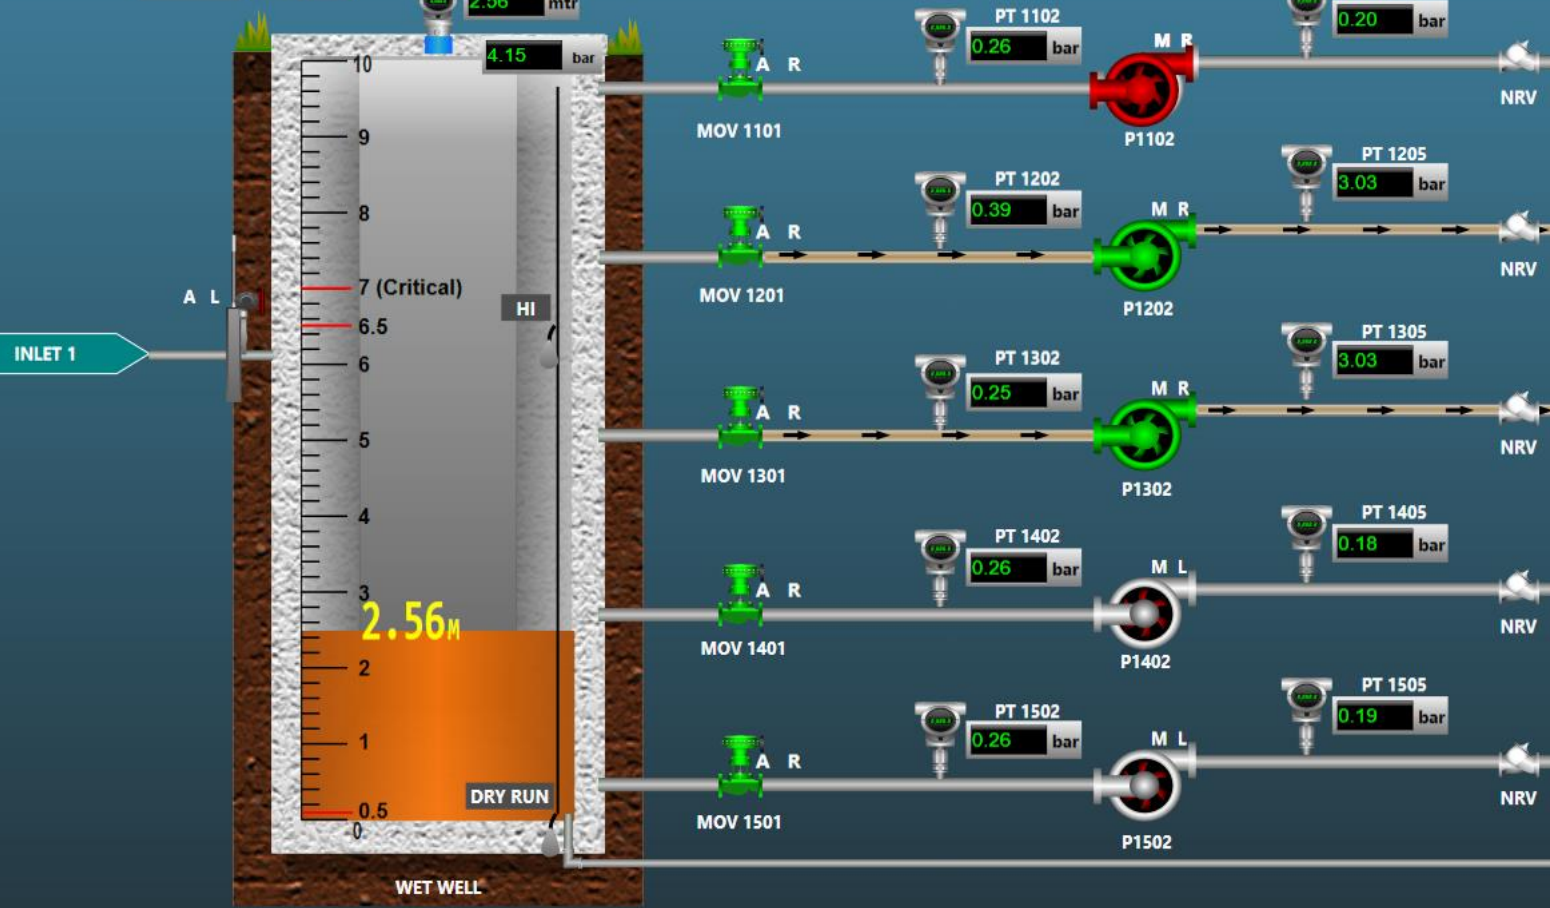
2.56 mtr

4.15 bar

10
9
8
7 (Critical)
6.5
6
5
4
3
2.56M
2
1
0.5
0

HI

DRY RUN

WET WELL

A L

INLET 1

A R
MOV 1101

PT 1102
0.26 bar

M R
P1102

0.20 bar

NRV

A R
MOV 1201

PT 1202
0.39 bar

M R
P1202

PT 1205
3.03 bar

NRV

A R
MOV 1301

PT 1302
0.25 bar

M R
P1302

PT 1305
3.03 bar

NRV

A R
MOV 1401

PT 1402
0.26 bar

M L
P1402

PT 1405
0.18 bar

NRV

A R
MOV 1501

PT 1502
0.26 bar

M L
P1502

PT 1505
0.19 bar

NRV